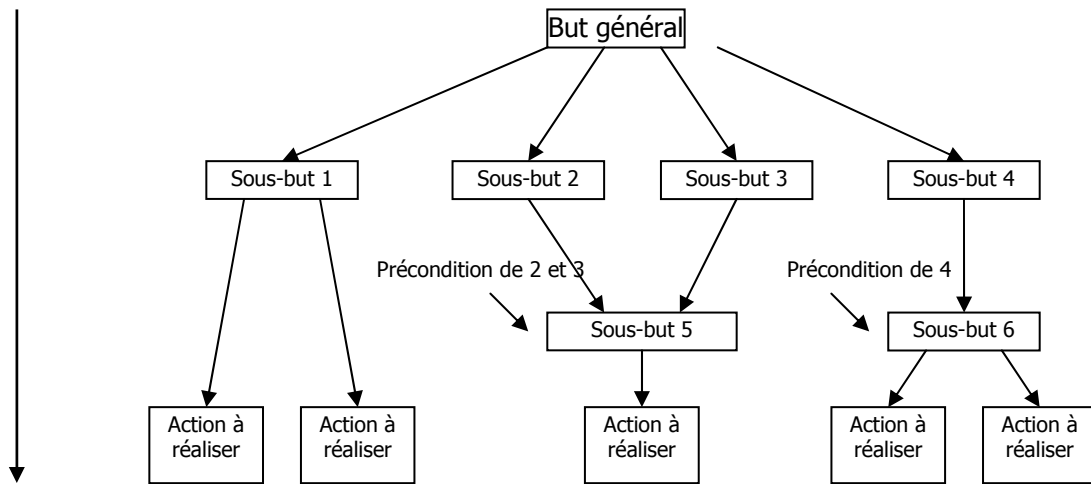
But général

Sous-but 1

Sous-but 2

Sous-but 3

Sous-but 4

Précondition de 2 et 3

Sous-but 5

Précondition de 4

Sous-but 6

Action à réaliser

Action à réaliser

Action à réaliser

Action à réaliser

Action à réaliser